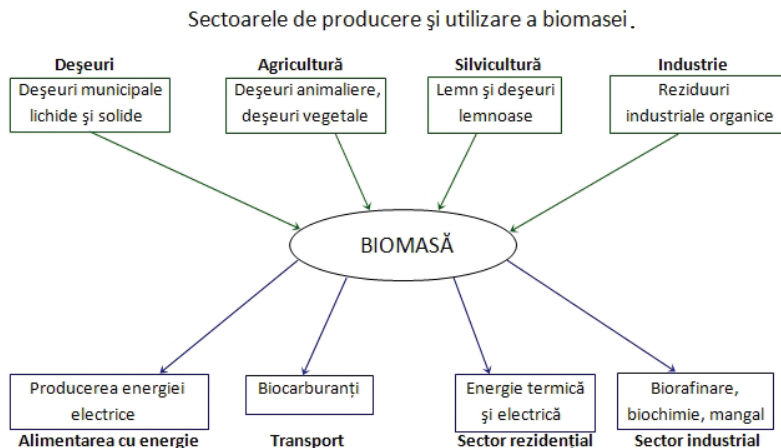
Sectoarele de producere şi utilizare a biomasei.

Deşeuri
Deşeuri municipale lichide şi solide

Agricultură
Deşeuri animaliere, deşeuri vegetale

Silvicultură
Lemn şi deşeuri lemnoase

Industrie
Reziduuri industriale organice

BIOMASĂ

Producerea energiei electrice
Alimentarea cu energie

Biocarburanți
Transport

Energie termică şi electrică
Sector rezidențial

Biorafinare, biochimie, mangal
Sector industrial